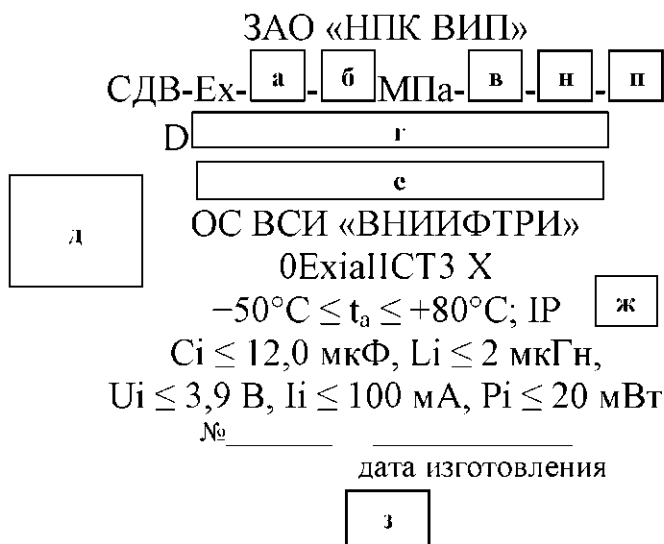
ЗАО «НПК ВИП»

СДВ-Ex- а - б МПа- в - н - п

D г

е

д

ОС ВСИ «ВНИИФТРИ»

0ExiaIICT3 X

$-50°C \leq t_a \leq +80°C$; IP ж

$Ci \leq 12,0$ мкФ, $Li \leq 2$ мкГн,

$Ui \leq 3,9$ В, $Ii \leq 100$ мА, $Pi \leq 20$ мВт

№________ ____________

дата изготовления

з